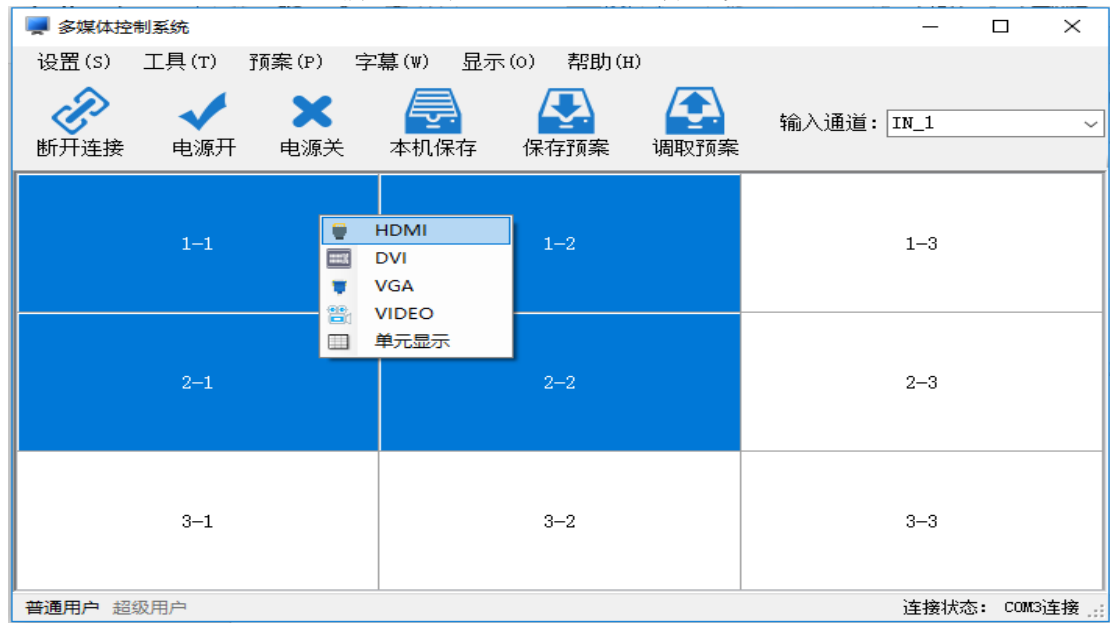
多媒体控制系统

设置(S) 工具(T) 预案(P) 字幕(W) 显示(O) 帮助(H)

断开连接 电源开 电源关 本机保存 保存预案 调取预案

输入通道: IN_1

| 1-1 | 1-2 | 1-3 |
|---|---|---|
| 2-1 | 2-2 | 2-3 |
| 3-1 | 3-2 | 3-3 |

HDMI
DVI
VGA
VIDEO
单元显示

普通用户 超级用户

连接状态: COM3连接